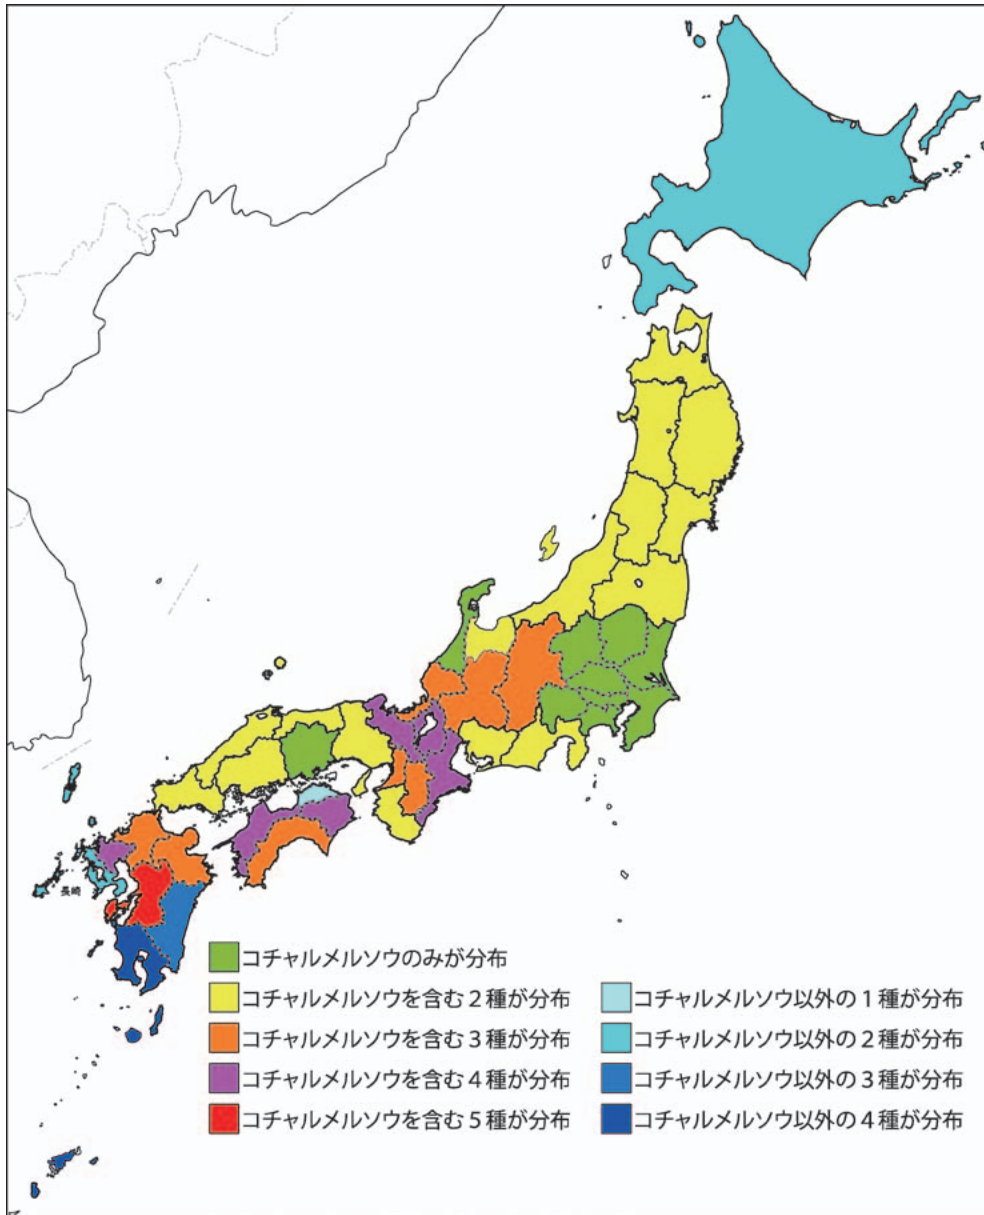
長崎

コチャルメルソウのみが分布
コチャルメルソウを含む２種が分布
コチャルメルソウを含む３種が分布
コチャルメルソウを含む４種が分布
コチャルメルソウを含む５種が分布
コチャルメルソウ以外の１種が分布
コチャルメルソウ以外の２種が分布
コチャルメルソウ以外の３種が分布
コチャルメルソウ以外の４種が分布